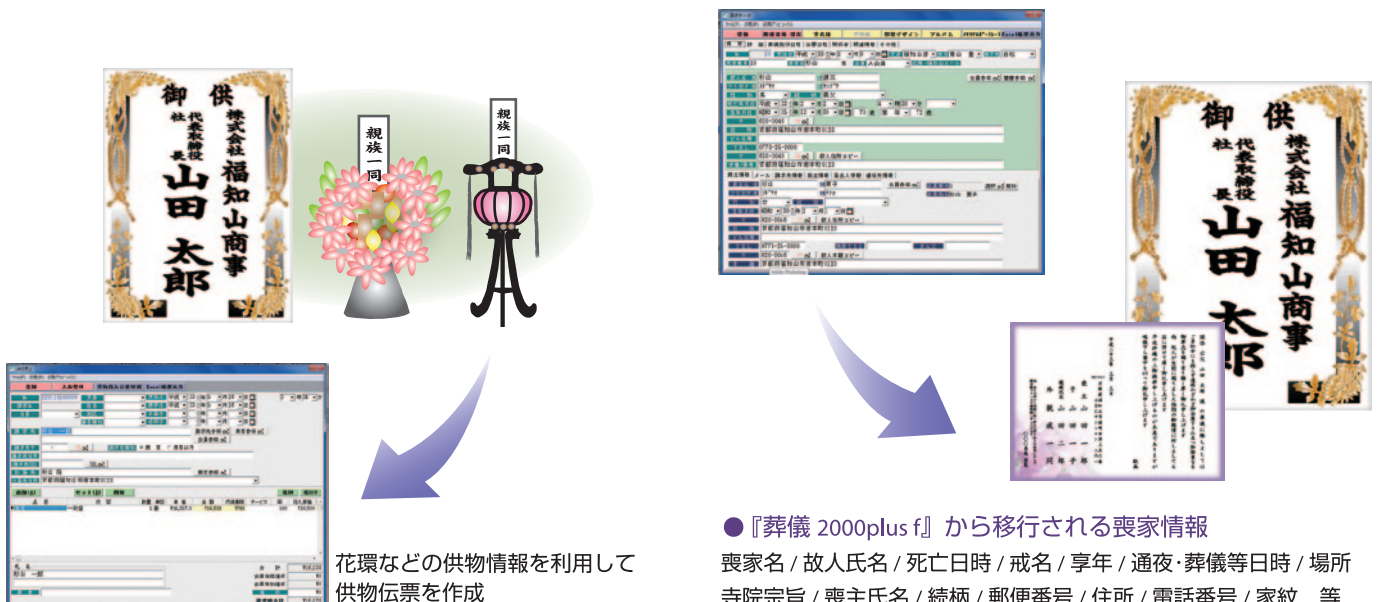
御供
株式会社
代表取締役
社長
福知山商事
山田太郎

親族一同

親族一同

御供
株式会社
代表取締役
社長
福知山商事
山田太郎

花環などの供物情報を利用して供物伝票を作成

●『葬儀 2000plus f』から移行される喪家情報
喪家名 / 故人氏名 / 死亡日時 / 戒名 / 享年 / 通夜･葬儀等日時 / 場所
寺院宗旨 / 喪主氏名 / 続柄 / 郵便番号 / 住所 / 電話番号 / 家紋　等